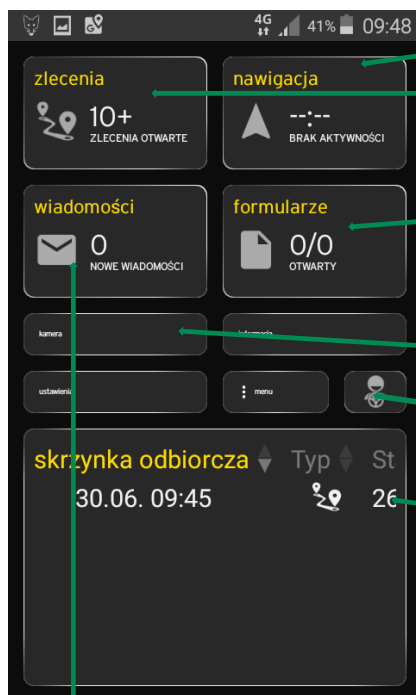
4G 41% 09:48

zlecenia
10+
ZLECENIA OTWARTE

nawigacja
--:--
BRAK AKTYWNOŚCI

wiadomości
0
NOWE WIADOMOŚCI

formularze
0/0
OTWARTY

kamera

informacja

ustawienia

menu

skrzynka odbiorcza Typ St
30.06. 09:45 26